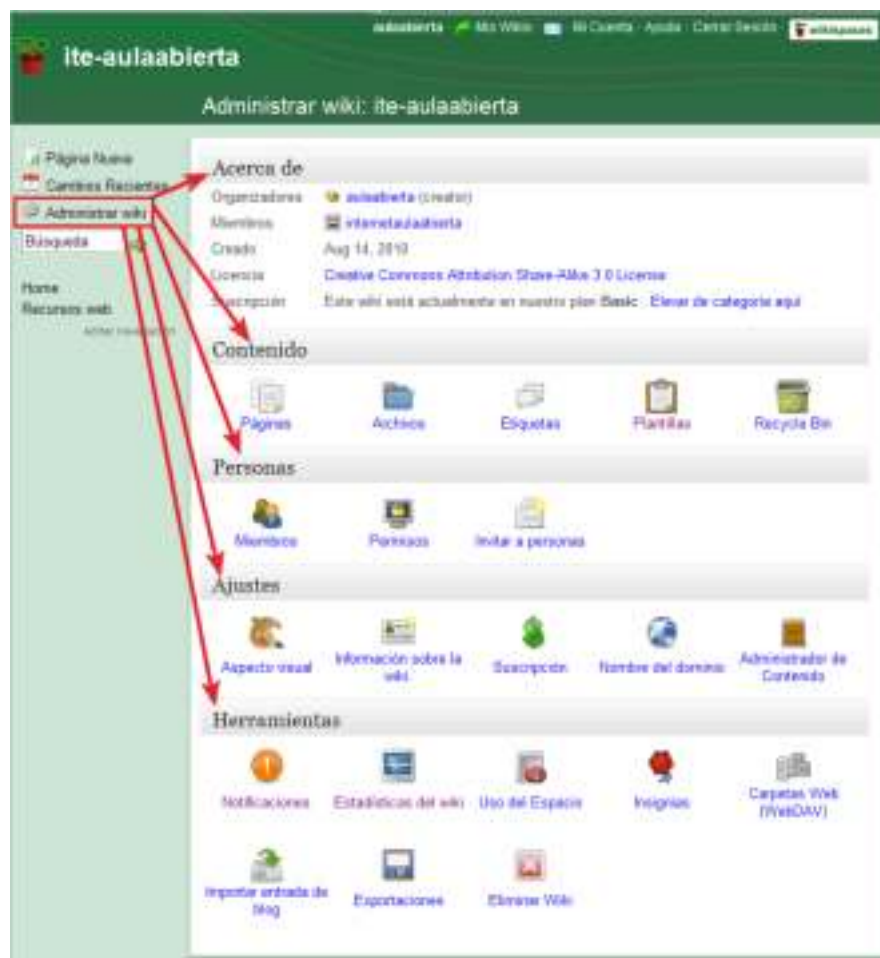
aulaabierta Mis Wikis Mi Cuenta Ayuda Cerrar Sesión wikispaces

ite-aulaabierta

Administrar wiki: ite-aulaabierta

Página Nueva
Cambios Recientes
Administrar wiki
Búsqueda

Home
Recursos web
editar navegación

Acerca de

| Organizadores | aulaabierta (creator) |
|---|---|
| Miembros | internetaulaabierta |
| Creado | Aug 14, 2010 |
| Licencia | Creative Commons Attribution Share-Alike 3.0 License |
| Suscripción | Este wiki está actualmente en nuestro plan Basic. Elevar de categoría aquí |

Contenido

Páginas
Archivos
Etiquetas
Plantillas
Recycle Bin

Personas

Miembros
Permisos
Invitar a personas

Ajustes

Aspecto visual
Información sobre la wiki
Suscripción
Nombre del dominio
Administrador de Contenido

Herramientas

Notificaciones
Estadísticas del wiki
Uso del Espacio
Insignias
Carpetas Web (WebDAV)
Importar entrada de blog
Exportaciones
Eliminar Wiki